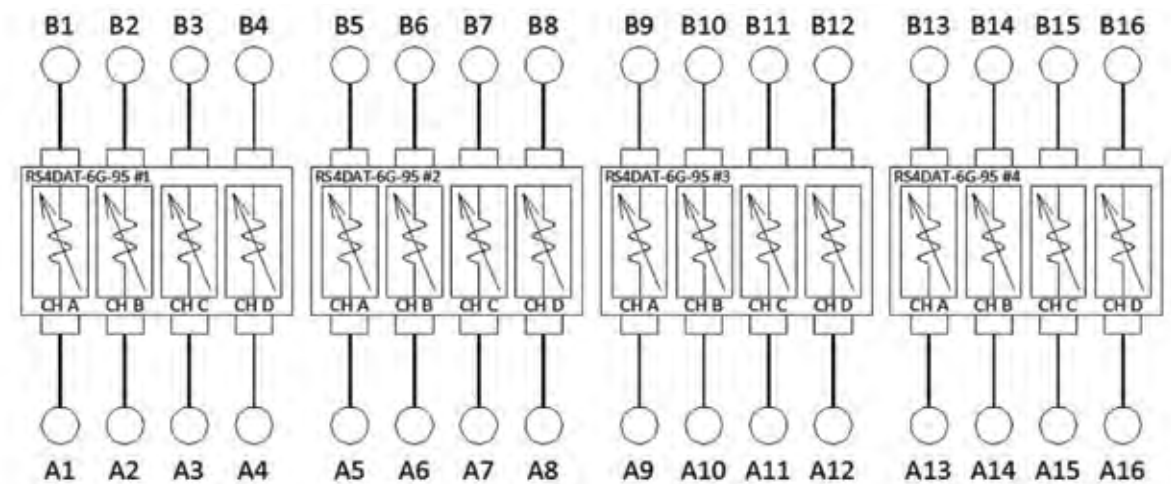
B1 B2 B3 B4 B5 B6 B7 B8 B9 B10 B11 B12 B13 B14 B15 B16

RS4DAT-6G-95 #1
CH A CH B CH C CH D

RS4DAT-6G-95 #2
CH A CH B CH C CH D

RS4DAT-6G-95 #3
CH A CH B CH C CH D

RS4DAT-6G-95 #4
CH A CH B CH C CH D

A1 A2 A3 A4 A5 A6 A7 A8 A9 A10 A11 A12 A13 A14 A15 A16